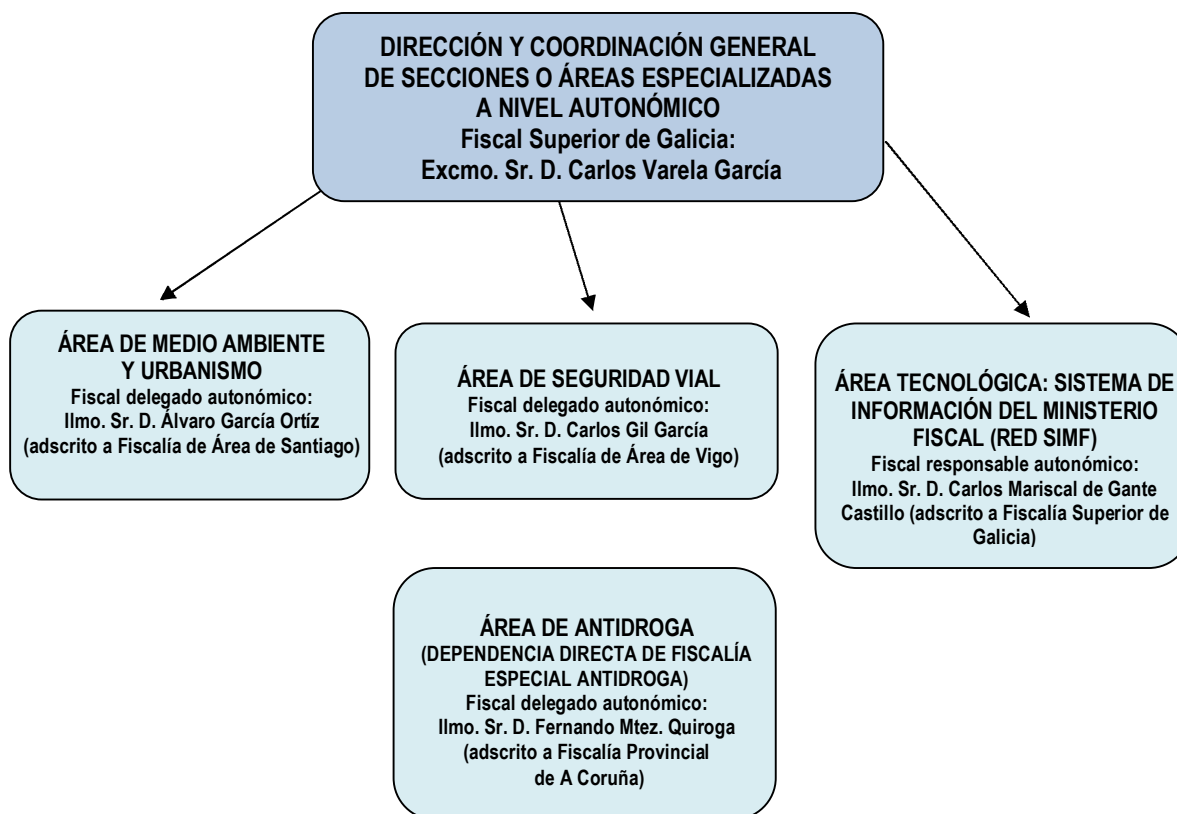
DIRECCIÓN Y COORDINACIÓN GENERAL DE SECCIONES O ÁREAS ESPECIALIZADAS A NIVEL AUTONÓMICO
Fiscal Superior de Galicia:
Excmo. Sr. D. Carlos Varela García

ÁREA DE MEDIO AMBIENTE Y URBANISMO
Fiscal delegado autonómico:
Ilmo. Sr. D. Álvaro García Ortíz
(adscrito a Fiscalía de Área de Santiago)

ÁREA DE SEGURIDAD VIAL
Fiscal delegado autonómico:
Ilmo. Sr. D. Carlos Gil García
(adscrito a Fiscalía de Área de Vigo)

ÁREA TECNOLÓGICA: SISTEMA DE INFORMACIÓN DEL MINISTERIO FISCAL (RED SIMF)
Fiscal responsable autonómico:
Ilmo. Sr. D. Carlos Mariscal de Gante Castillo (adscrito a Fiscalía Superior de Galicia)

ÁREA DE ANTIDROGA
(DEPENDENCIA DIRECTA DE FISCALÍA ESPECIAL ANTIDROGA)
Fiscal delegado autonómico:
Ilmo. Sr. D. Fernando Mtez. Quiroga
(adscrito a Fiscalía Provincial de A Coruña)